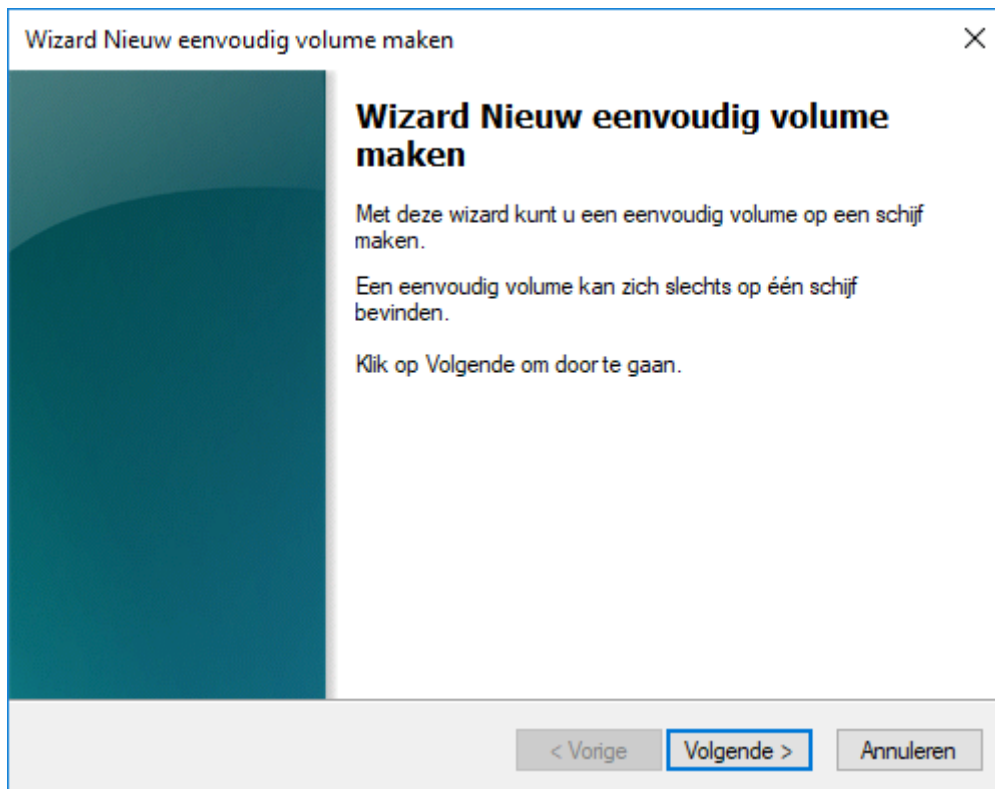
Wizard Nieuw eenvoudig volume maken

×

Wizard Nieuw eenvoudig volume maken

Met deze wizard kunt u een eenvoudig volume op een schijf maken.

Een eenvoudig volume kan zich slechts op één schijf bevinden.

Klik op Volgende om door te gaan.

< Vorige

Volgende >

Annuleren